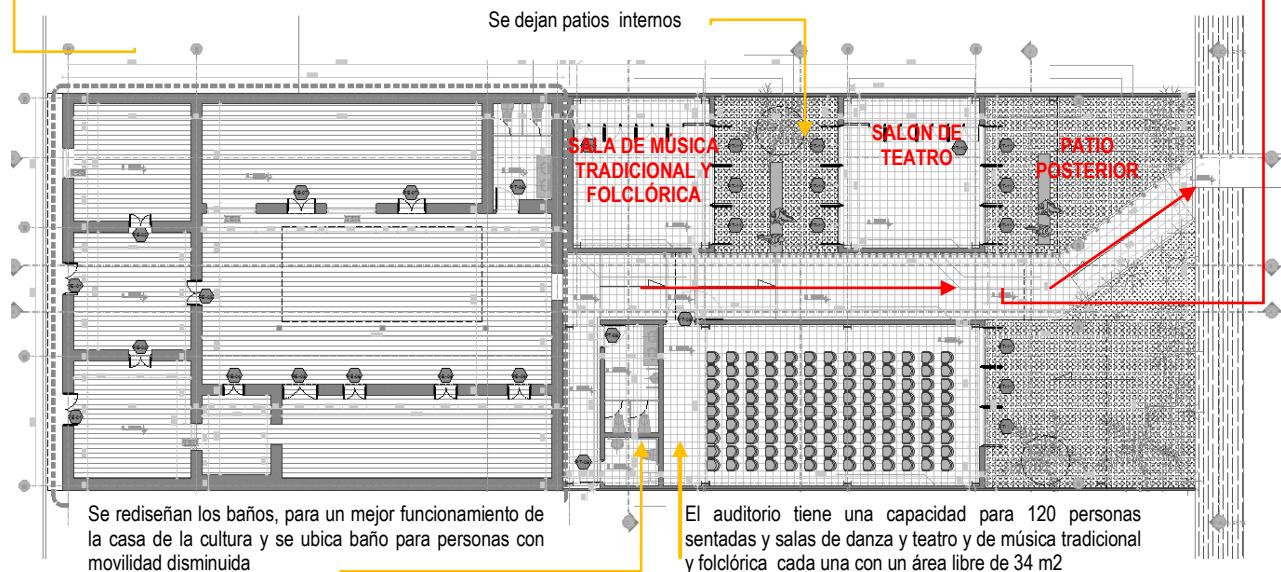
Se dejan patios internos

SALA DE MÚSICA TRADICIONAL Y FOLCLÓRICA

SALON DE TEATRO

PATIO POSTERIOR

Se rediseñan los baños, para un mejor funcionamiento de la casa de la cultura y se ubica baño para personas con movilidad disminuida

El auditorio tiene una capacidad para 120 personas sentadas y salas de danza y teatro y de música tradicional y folclórica cada una con un área libre de 34 m2